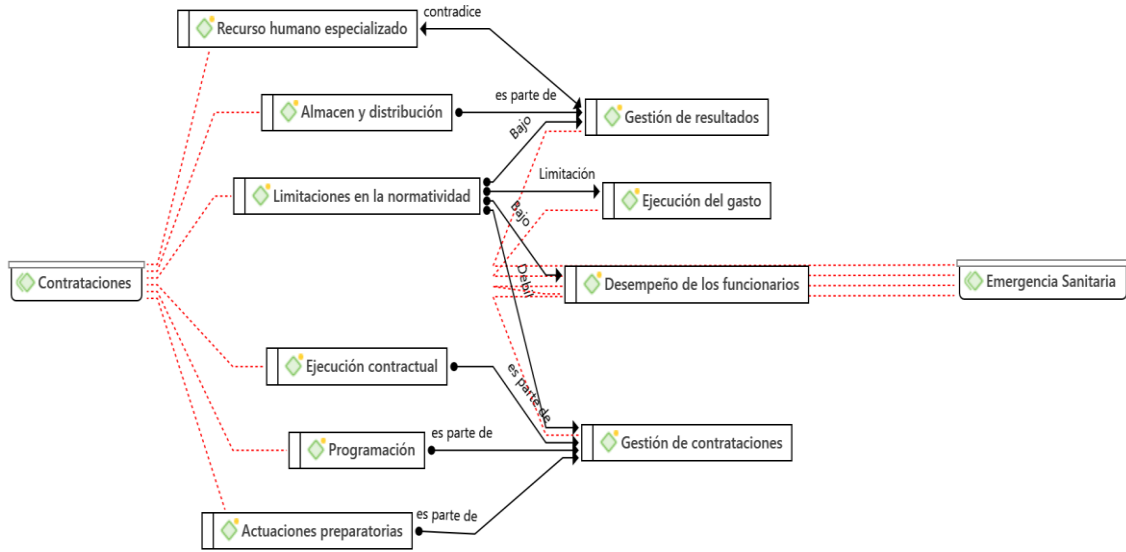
Recurso humano especializado
contradice
Almacen y distribución
es parte de
Gestión de resultados
Bajo
Limitaciones en la normatividad
Limitación
Ejecución del gasto
Bajo
Contrataciones
Debil
Desempeño de los funcionarios
Emergencia Sanitaria
Ejecución contractual
es parte de
Gestión de contrataciones
Programación
es parte de
Actuaciones preparatorias
es parte de